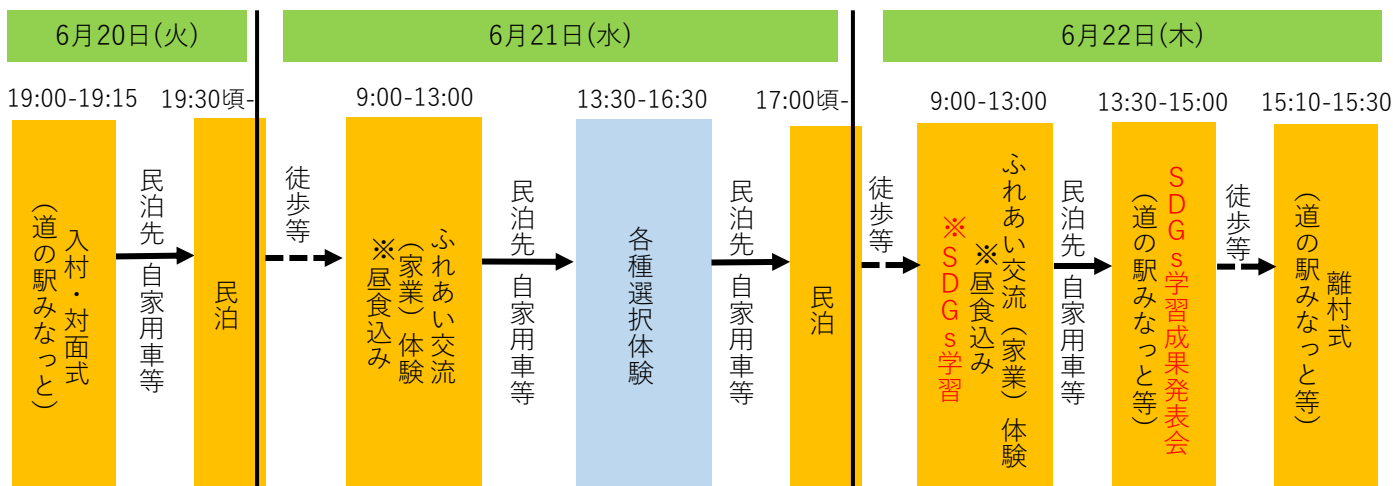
6月20日(火)

19:00-19:15

入村・対面式
(道の駅みなっと)

民泊先
自家用車等

19:30頃-

民泊

6月21日(水)

徒歩等

9:00-13:00

ふれあい交流
(家業)体験
※昼食込み

民泊先
自家用車等

13:30-16:30

各種選択体験

民泊先
自家用車等

17:00頃-

民泊

6月22日(木)

徒歩等

9:00-13:00

ふれあい交流(家業)体験
※昼食込み
※SDGs学習

民泊先
自家用車等

13:30-15:00

SDGs学習成果発表会
(道の駅みなっと等)

徒歩等

15:10-15:30

離村式
(道の駅みなっと等)